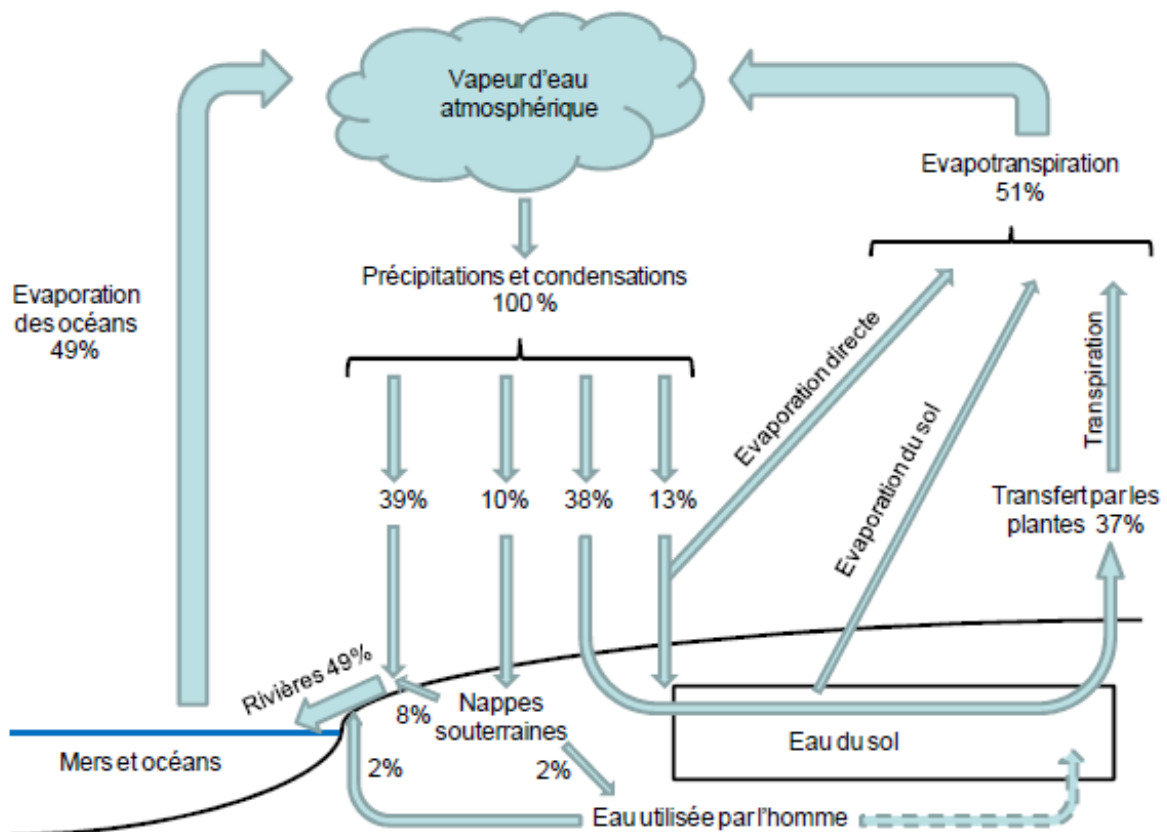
Vapeur d'eau atmosphérique

Evapotranspiration
51%

Evaporation des océans
49%

Précipitations et condensations
100 %

Evaporation directe

Evaporation du sol

Transpiration

39%

10%

38%

13%

Transfert par les plantes 37%

Rivières 49%

8%

Nappes souterraines

Eau du sol

Mers et océans

2%

2%

Eau utilisée par l'homme